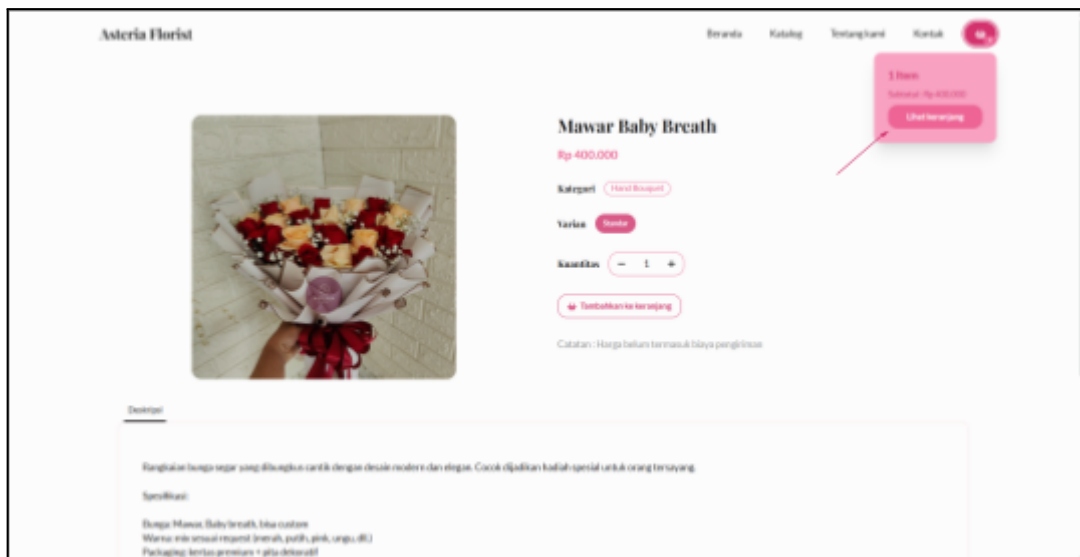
Asteria Florist

Beranda Katalog Tentang kami Kontak

1 Item

Subtotal: Rp 400.000

Lihat keranjang

Mawar Baby Breath

Rp 400.000

Kategori Hand Bouquet

Varian Standar

Kuantitas − 1 +

Tambahkan ke keranjang

Catatan : Harga belum termasuk biaya pengiriman

Deskripsi

Rangkaian bunga segar yang dibungkus cantik dengan desain modern dan elegan. Cocok dijadikan hadiah spesial untuk orang tersayang.

Spesifikasi:

Bunga: Mawar, Baby breath, bisa custom
Warna: mix sesuai request (merah, putih, pink, ungu, dll.)
Packaging: kertas premium + pita dekoratif